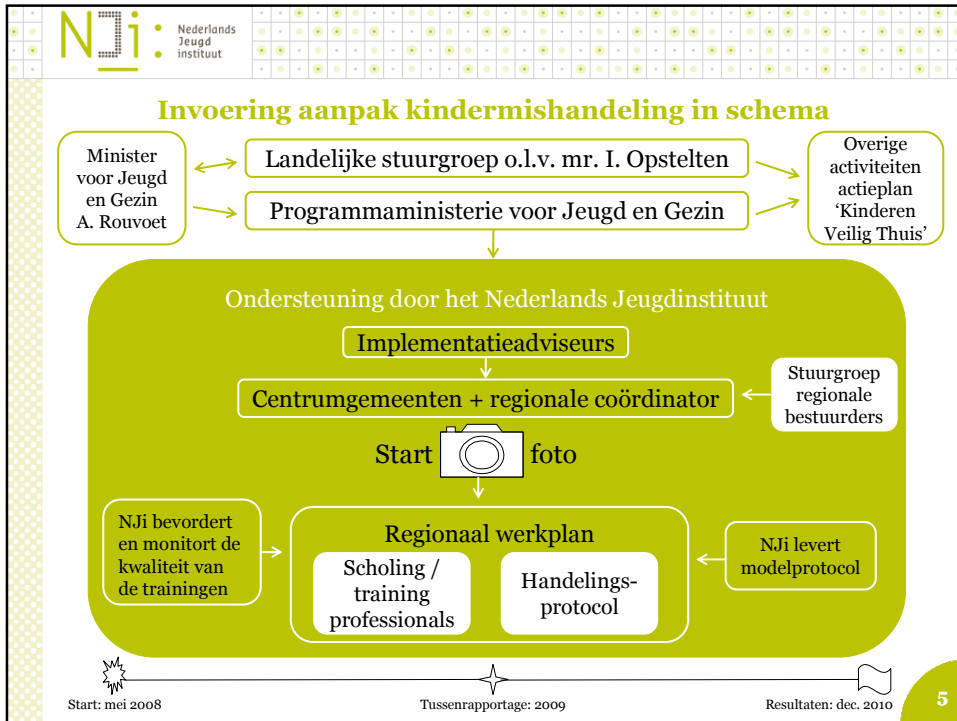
NJi Nederlands Jeugd instituut

Invoering aanpak kindermishandeling in schema

Minister voor Jeugd en Gezin A. Rouvoet

Landelijke stuurgroep o.l.v. mr. I. Opstelten

Programmaministerie voor Jeugd en Gezin

Overige activiteiten actieplan 'Kinderen Veilig Thuis'

Ondersteuning door het Nederlands Jeugdinstituut

Implementatieadviseurs

Centrumgemeenten + regionale coördinator

Stuurgroep regionale bestuurders

Start foto

NJi bevordert en monitort de kwaliteit van de trainingen

Regionaal werkplan

Scholing / training professionals

Handelingsprotocol

NJi levert modelprotocol

Start: mei 2008

Tussenrapportage: 2009

Resultaten: dec. 2010

5